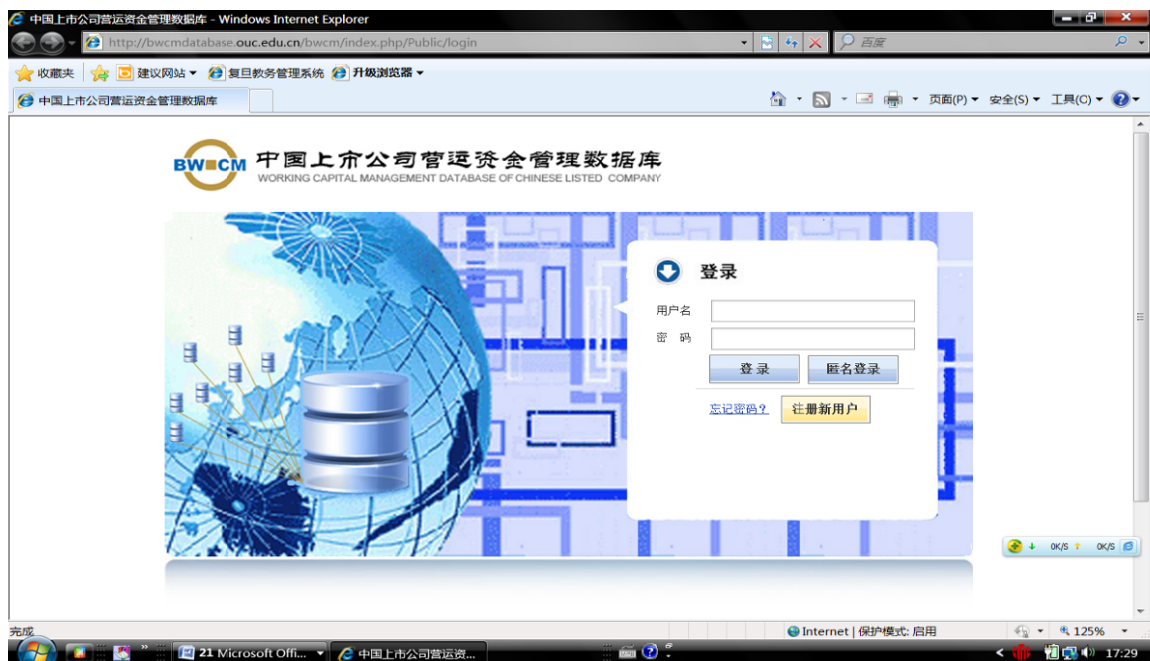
中国上市公司营运资金管理数据库 - Windows Internet Explorer

http://bwcmdatabase.ouc.edu.cn/bwcm/index.php/Public/login

百度

收藏夹 建议网站 复旦教务管理系统 升级浏览器

中国上市公司营运资金管理数据库

页面(P) 安全(S) 工具(C)

BWCM 中国上市公司营运资金管理数据库
WORKING CAPITAL MANAGEMENT DATABASE OF CHINESE LISTED COMPANY

登录

用户名

密 码

登 录

匿名登录

忘记密码？

注册新用户

0K/S 0K/S

完成

Internet | 保护模式: 启用

125%

21 Microsoft Offi...

中国上市公司营运资...

17:29